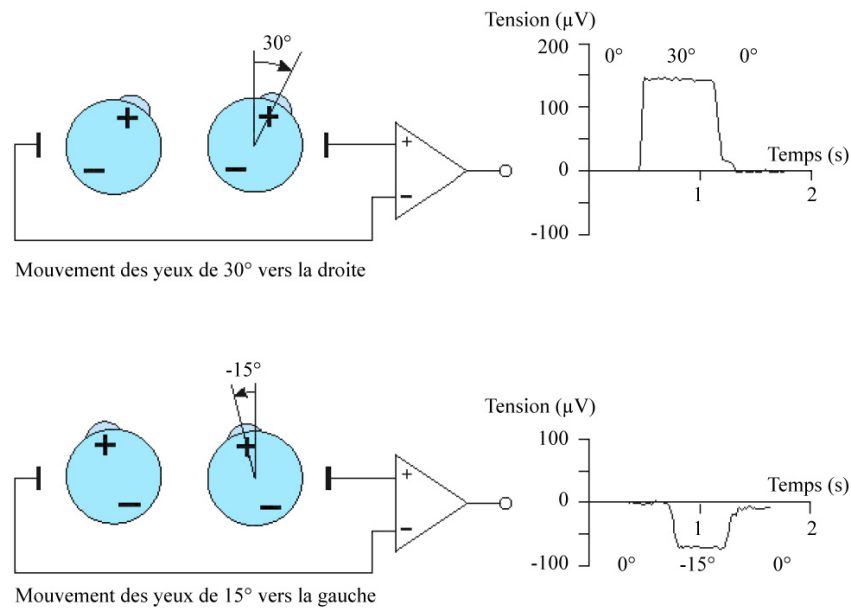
30°

+
−
+
−
+
−

Tension (μV)
200
100
0
−100
0°
30°
0°
Temps (s)
1
2

Mouvement des yeux de 30° vers la droite

-15°

+
−
+
−
+
−

Tension (μV)
100
0
−100
Temps (s)
1
2
0°
-15°
0°

Mouvement des yeux de 15° vers la gauche